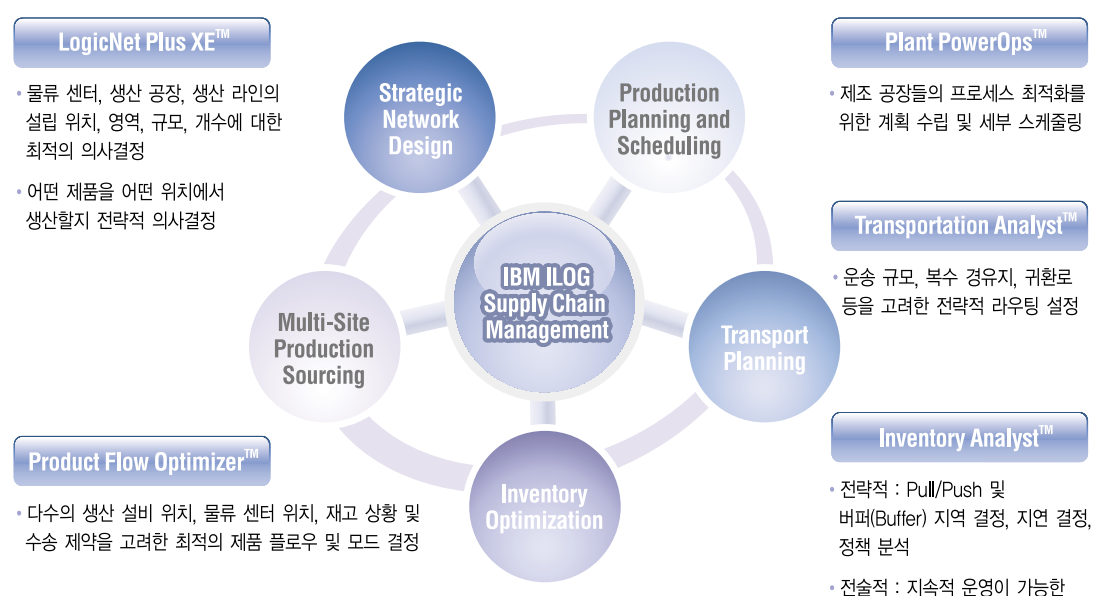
LogicNet Plus XE™

• 물류 센터, 생산 공장, 생산 라인의 설립 위치, 영역, 규모, 개수에 대한 최적의 의사결정

• 어떤 제품을 어떤 위치에서 생산할지 전략적 의사결정

Strategic Network Design

Production Planning and Scheduling

Plant PowerOps™

• 제조 공장들의 프로세스 최적화를 위한 계획 수립 및 세부 스케줄링

Transportation Analyst™

• 운송 규모, 복수 경유지, 귀환로 등을 고려한 전략적 라우팅 설정

IBM ILOG Supply Chain Management

Multi-Site Production Sourcing

Transport Planning

Product Flow Optimizer™

• 다수의 생산 설비 위치, 물류 센터 위치, 재고 상황 및 수송 제약을 고려한 최적의 제품 플로우 및 모드 결정

Inventory Optimization

Inventory Analyst™

• 전략적 : Pull/Push 및 버퍼(Buffer) 지역 결정, 지연 결정, 정책 분석

• 전술적 : 지속적 운영이 가능한